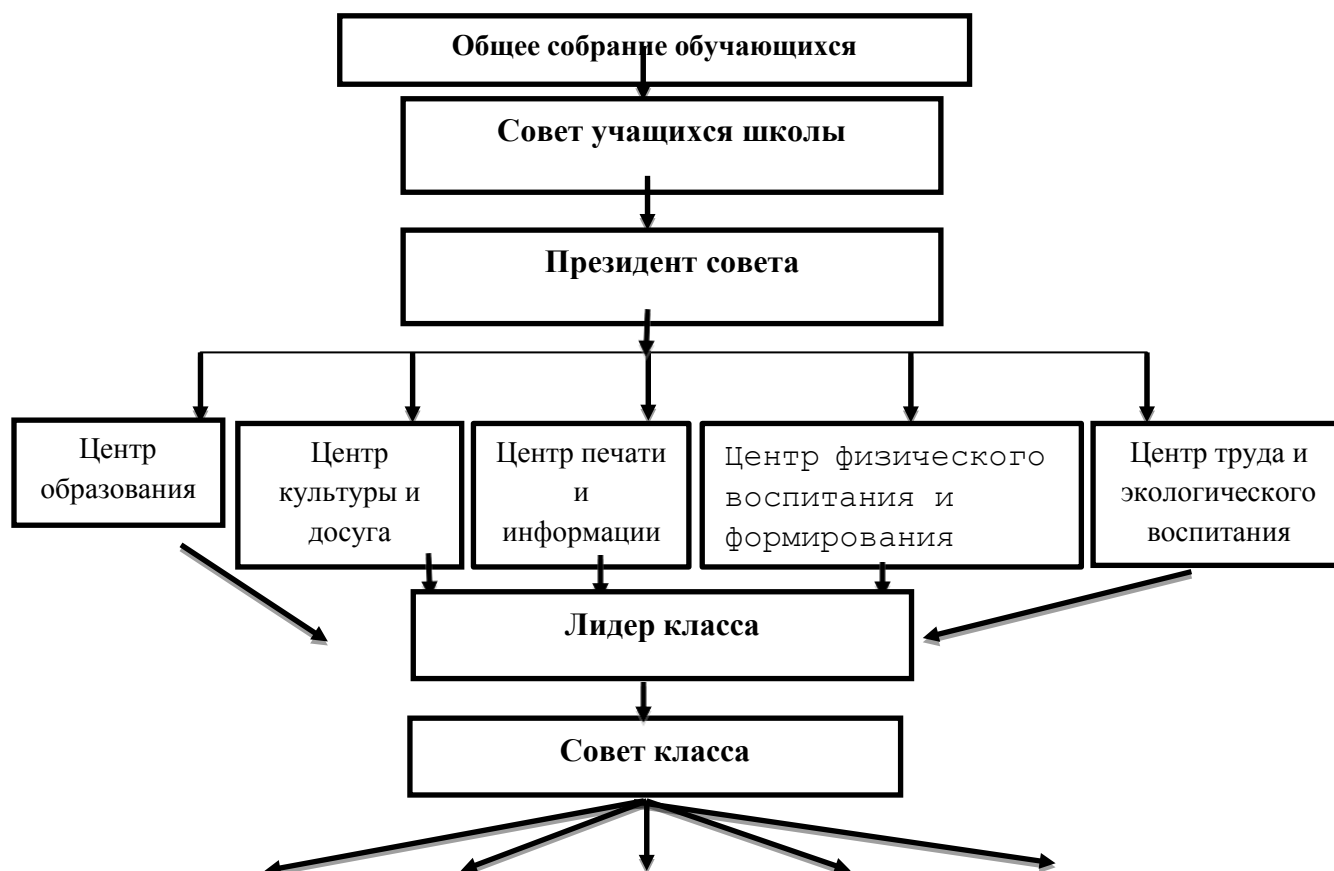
Общее собрание обучающихся

Совет учащихся школы

Президент совета

Центр образования

Центр культуры и досуга

Центр печати и информации

Центр физического воспитания и формирования

Центр труда и экологического воспитания

Лидер класса

Совет класса